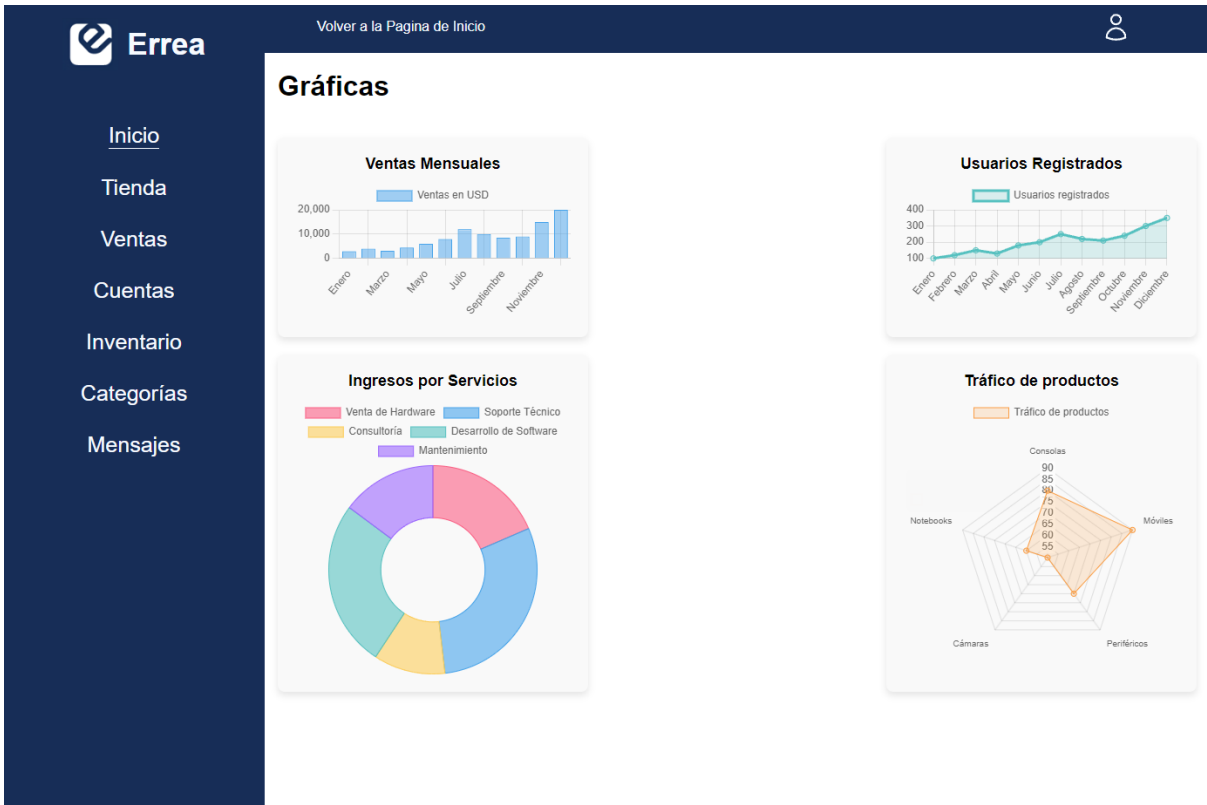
Errea

Volver a la Pagina de Inicio

Inicio
Tienda
Ventas
Cuentas
Inventario
Categorías
Mensajes

Gráficas

Ventas Mensuales

Ventas en USD

20,000
10,000
0

Enero
Marzo
Mayo
Julio
Septiembre
Noviembre

Usuarios Registrados

Usuarios registrados

400
300
200
100

Enero
Febrero
Marzo
Abril
Mayo
Junio
Julio
Agosto
Septiembre
Octubre
Noviembre
Diciembre

Ingresos por Servicios

Venta de Hardware
Soporte Técnico
Consultoría
Desarrollo de Software
Mantenimiento

Tráfico de productos

Tráfico de productos

Consolas
90
85
80
75
70
65
60
55
Móviles
Periféricos
Cámaras
Notebooks